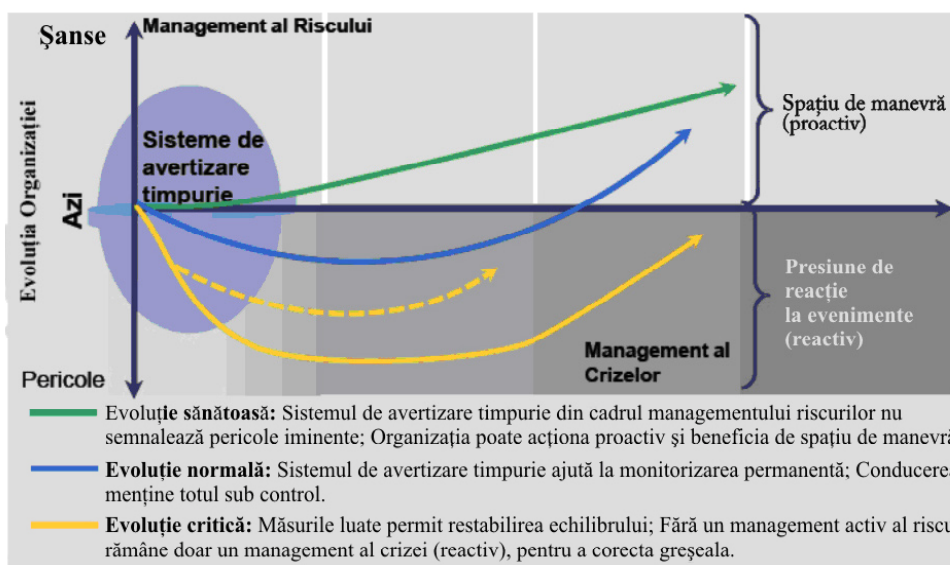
Şanse

Management al Riscului

Evoluţia Organizaţiei

Azi

Sisteme de avertizare timpurie

Spaţiu de manevră (proactiv)

Presiune de reacţie la evenimente (reactiv)

Pericole

Management al Crizelor

Evoluţie sănătoasă: Sistemul de avertizare timpurie din cadrul managementului riscurilor nu semnalează pericole iminente; Organizaţia poate acţiona proactiv şi beneficia de spaţiu de manevră

Evoluţie normală: Sistemul de avertizare timpurie ajută la monitorizarea permanentă; Conducerea menţine totul sub control.

Evoluţie critică: Măsurile luate permit restabilirea echilibrului; Fără un management activ al riscu rămâne doar un management al crizei (reactiv), pentru a corecta greşeala.